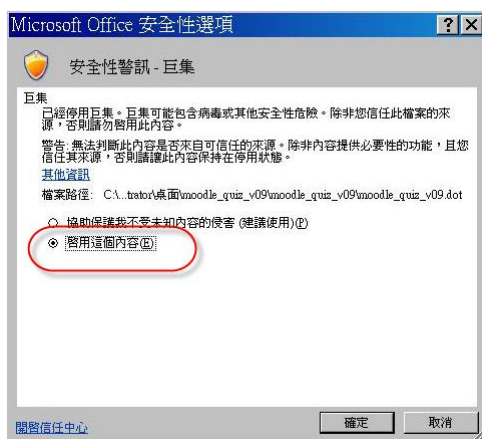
Microsoft Office 安全性選項 ? X

安全性警訊 - 巨集

巨集
已經停用巨集。巨集可能包含病毒或其他安全性危險。除非您信任此檔案的來源，否則請勿啟用此內容。

警告: 無法判斷此內容是否來自可信任的來源。除非內容提供必要性的功能，且您信任其來源，否則請讓此內容保持在停用狀態。
其他資訊

檔案路徑: C:\...trator\桌面\moodle_quiz_v09\moodle_quiz_v09\moodle_quiz_v09.dot

協助保護我不受未知內容的侵害 (建議使用)(P)
啟用這個內容(E)

開啟信任中心 確定 取消